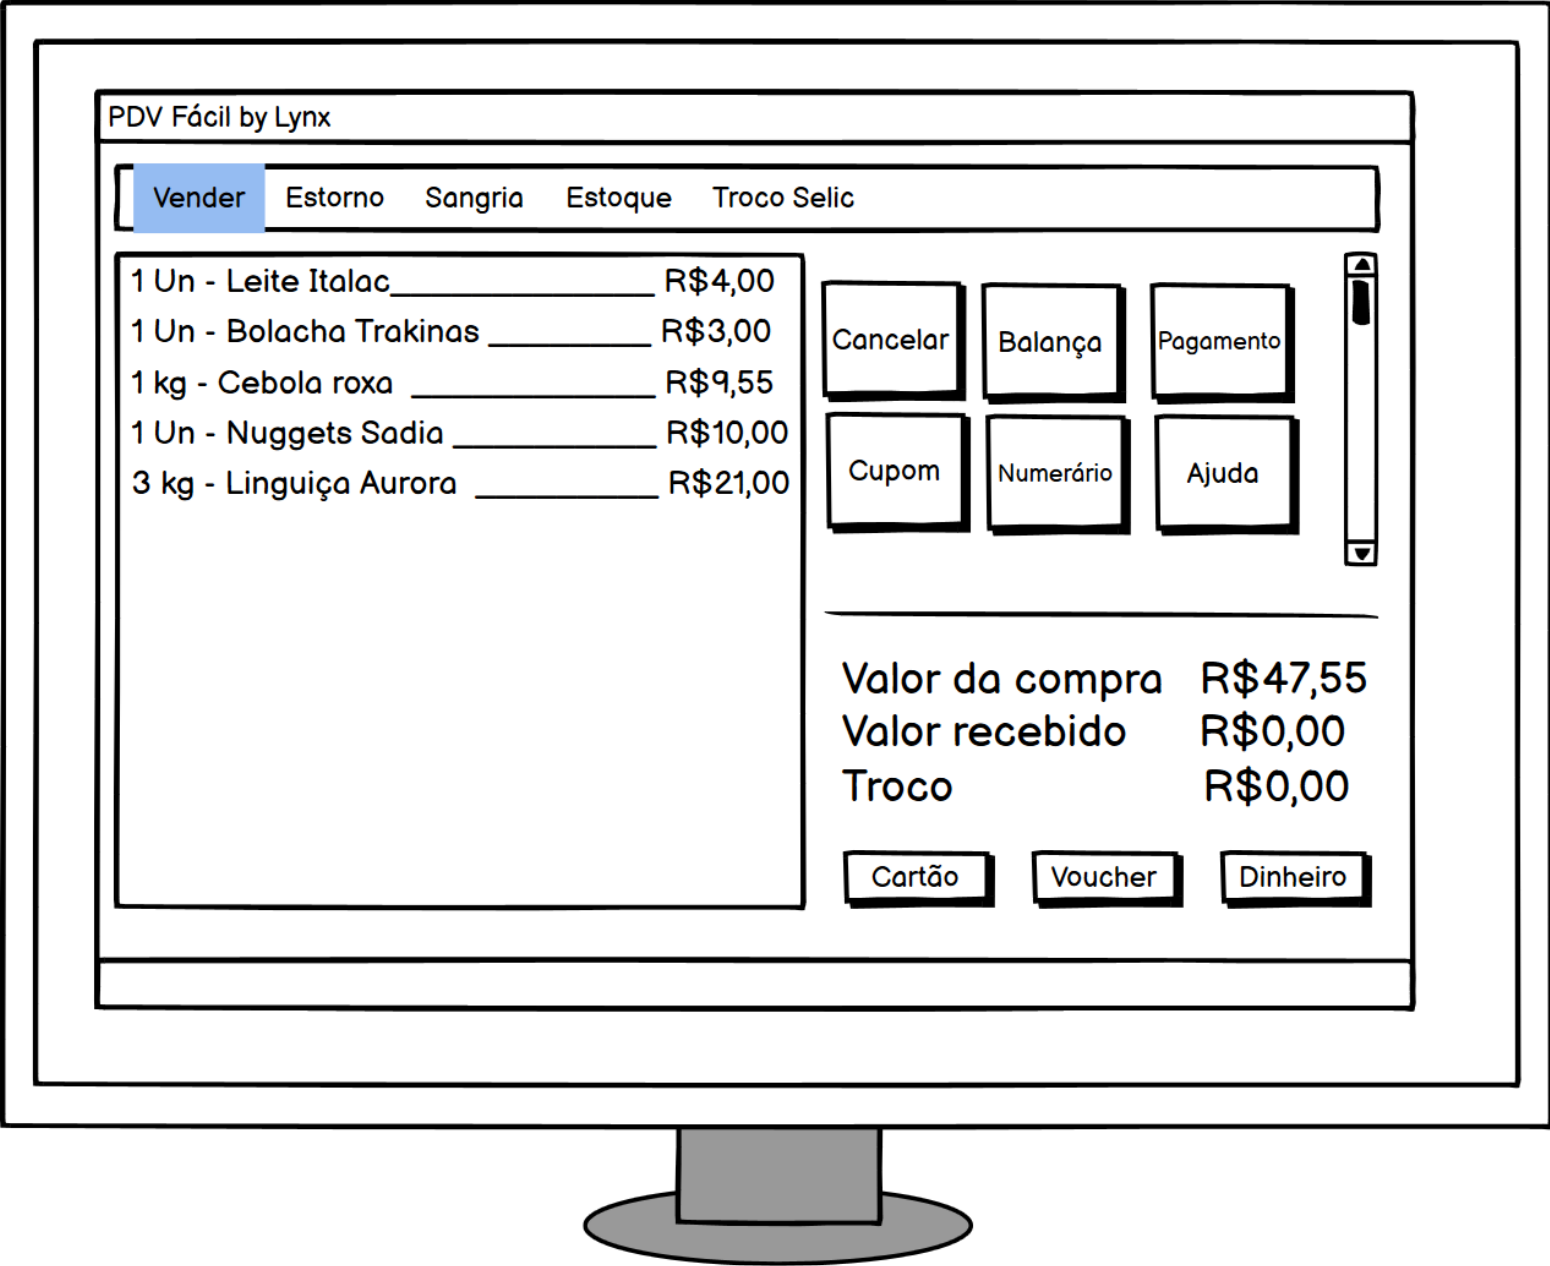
PDV Fácil by Lynx

Vender Estorno Sangria Estoque Troco Selic

1 Un - Leite Italac_______________ R$4,00
1 Un - Bolacha Trakinas __________ R$3,00
1 kg - Cebola roxa _____________ R$9,55
1 Un - Nuggets Sadia ___________ R$10,00
3 kg - Linguiça Aurora __________ R$21,00

Cancelar
Balança
Pagamento
Cupom
Numerário
Ajuda

Valor da compra R$47,55
Valor recebido R$0,00
Troco R$0,00

Cartão
Voucher
Dinheiro